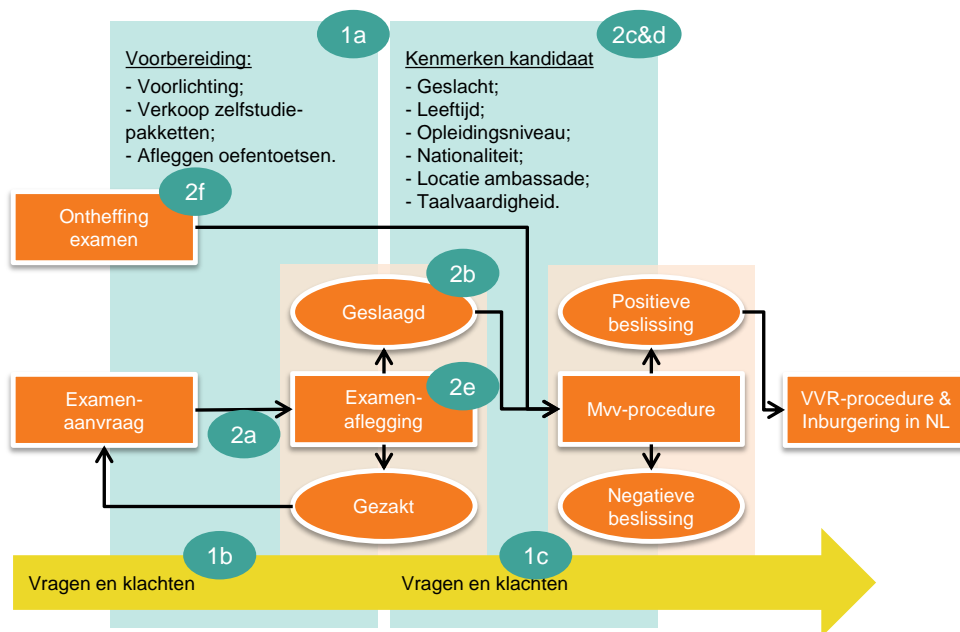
1a

Voorbereiding:
- Voorlichting;
- Verkoop zelfstudiepakketten;
- Afleggen oefentoetsen.

2c&d

Kenmerken kandidaat
- Geslacht;
- Leeftijd;
- Opleidingsniveau;
- Nationaliteit;
- Locatie ambassade;
- Taalvaardigheid.

2f

Ontheffing examen

2b

Geslaagd

Positieve beslissing

Examenaanvraag

2a

Examenaflegging

2e

Mvv-procedure

VVR-procedure & Inburgering in NL

Gezakt

Negatieve beslissing

1b

Vragen en klachten

1c

Vragen en klachten